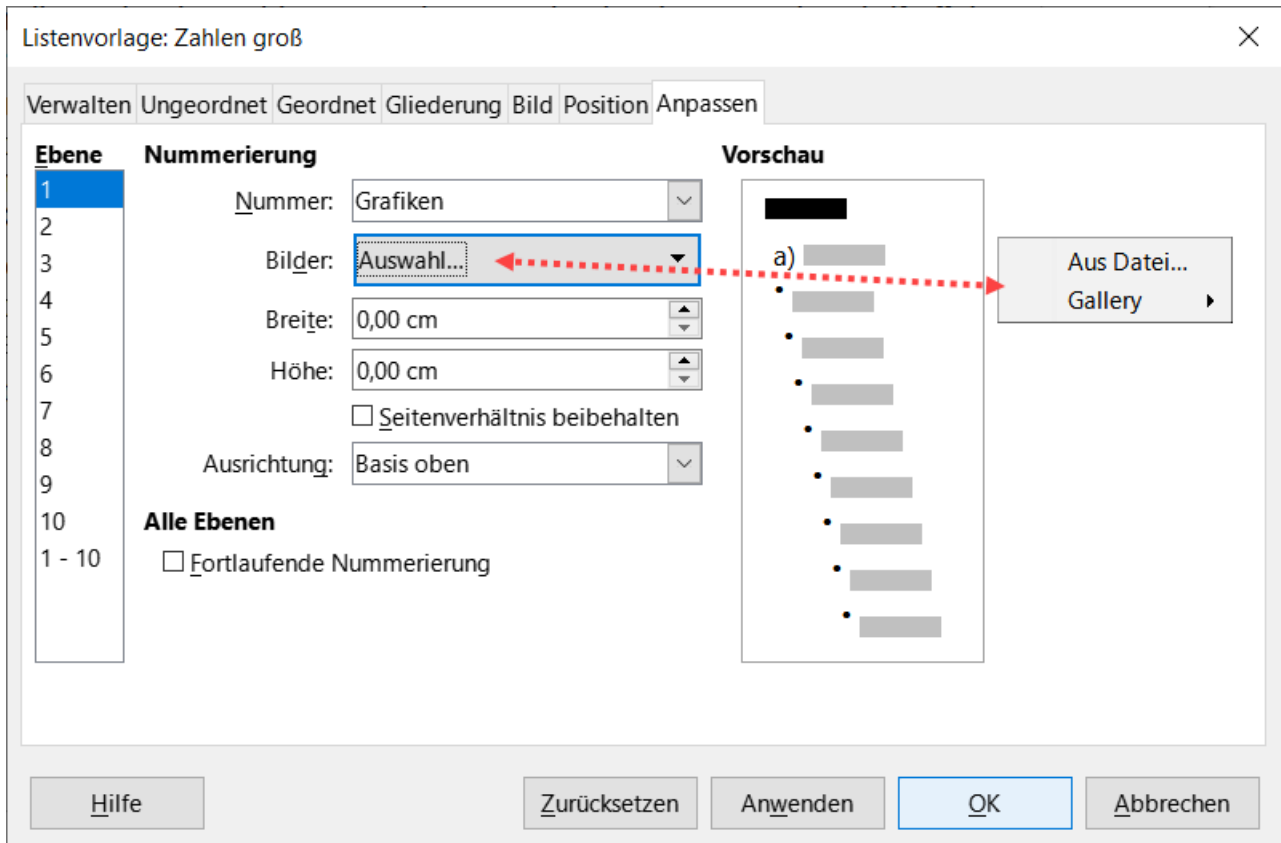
Listenvorlage: Zahlen groß

Verwalten Ungeordnet Geordnet Gliederung Bild Position Anpassen

Ebene
1
2
3
4
5
6
7
8
9
10
1 - 10

Nummerierung

Nummer: Grafiken

Bilder: Auswahl...

Breite: 0,00 cm

Höhe: 0,00 cm

Seitenverhältnis beibehalten

Ausrichtung: Basis oben

Alle Ebenen

Fortlaufende Nummerierung

Vorschau

a)

Aus Datei...
Gallery

Hilfe Zurücksetzen Anwenden OK Abbrechen